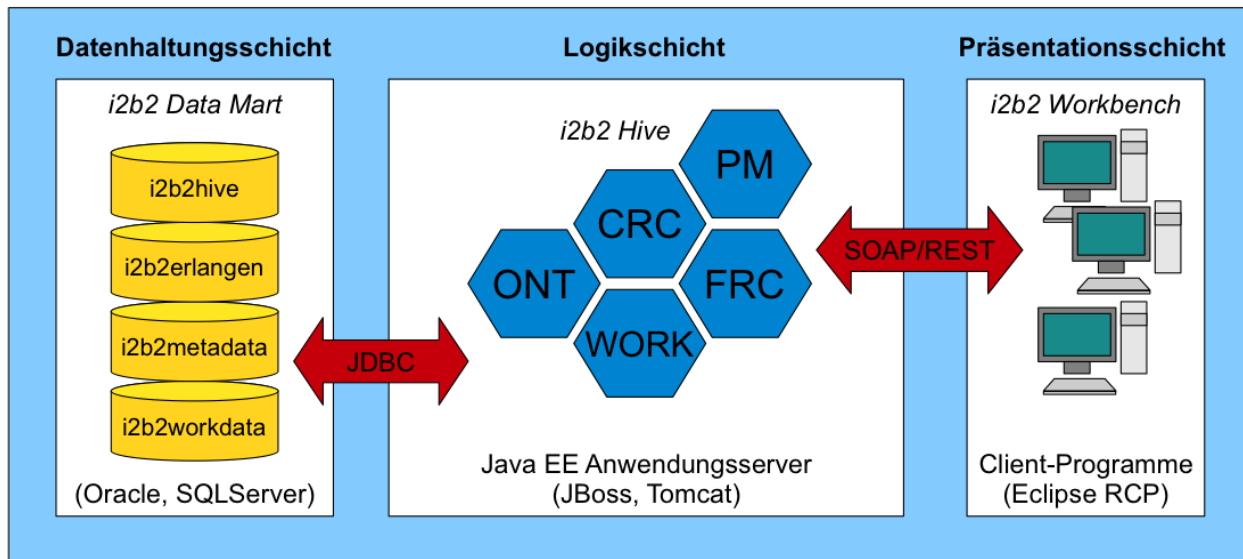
Datenhaltungsschicht

i2b2 Data Mart

i2b2hive

i2b2erlangen

i2b2metadata

i2b2workdata

(Oracle, SQLServer)

JDBC

Logikschicht

i2b2 Hive

PM

CRC

ONT

FRC

WORK

Java EE Anwendungsserver (JBoss, Tomcat)

SOAP/REST

Präsentationsschicht

i2b2 Workbench

Client-Programme (Eclipse RCP)